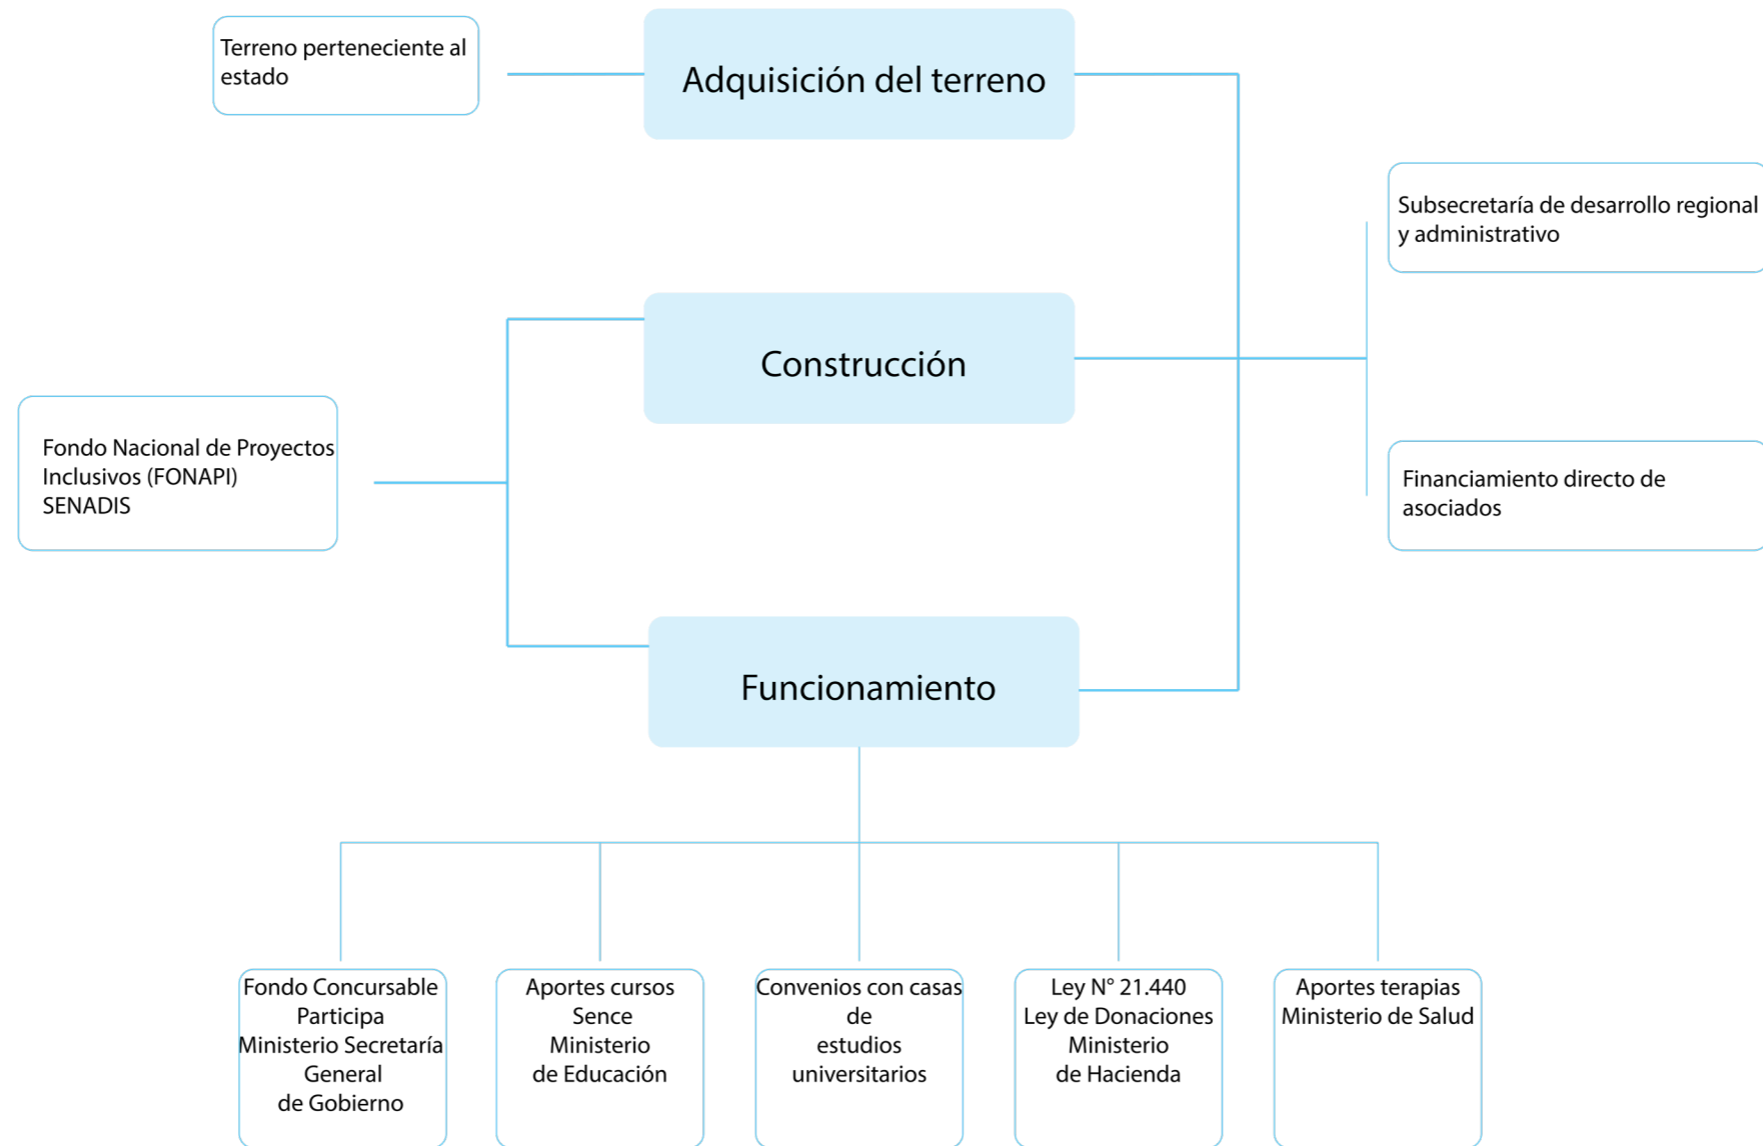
Terreno perteneciente al estado

Adquisición del terreno

Subsecretaría de desarrollo regional y administrativo

Construcción

Fondo Nacional de Proyectos Inclusivos (FONAPI) SENADIS

Financiamiento directo de asociados

Funcionamiento

Fondo Concursable Participa Ministerio Secretaría General de Gobierno

Aportes cursos Sence Ministerio de Educación

Convenios con casas de estudios universitarios

Ley N° 21.440 Ley de Donaciones Ministerio de Hacienda

Aportes terapias Ministerio de Salud